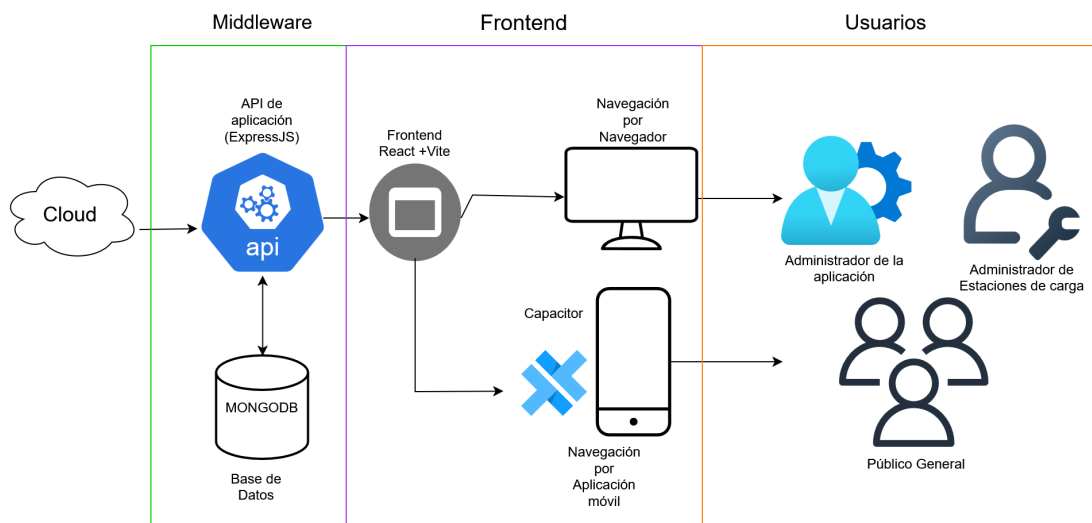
Middleware

Frontend

Usuarios

Cloud

API de aplicación (ExpressJS)

api

MONGODB

Base de Datos

Frontend React +Vite

Navegación por Navegador

Capacitor

Navegación por Aplicación móvil

Administrador de la aplicación

Administrador de Estaciones de carga

Público General